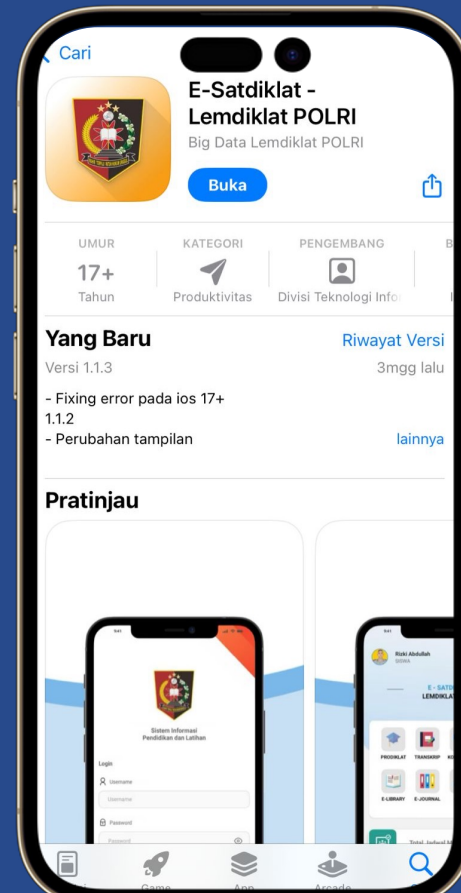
Cari

E-Satdiklat - Lemdiklat POLRI

Big Data Lemdiklat POLRI

Buka

UMUR
17+
Tahun

KATEGORI
Produktivitas

PENGEMBANG
Divisi Teknologi Infor

Yang Baru

Riwayat Versi

Versi 1.1.3

3mgg lalu

- Fixing error pada ios 17+
1.1.2
- Perubahan tampilan

lainnya

Pratinjau

Sistem Informasi Pendidikan dan Latihan

Login

Username

Username

Password

Password

Rizki Abdullah

E - SATD

LEMDIKLAT

PRODIKLAT

TRANSKRIP

E-LIBRARY

E-JOURNAL

Total Jadwal Ikl

Game

App

Arcade